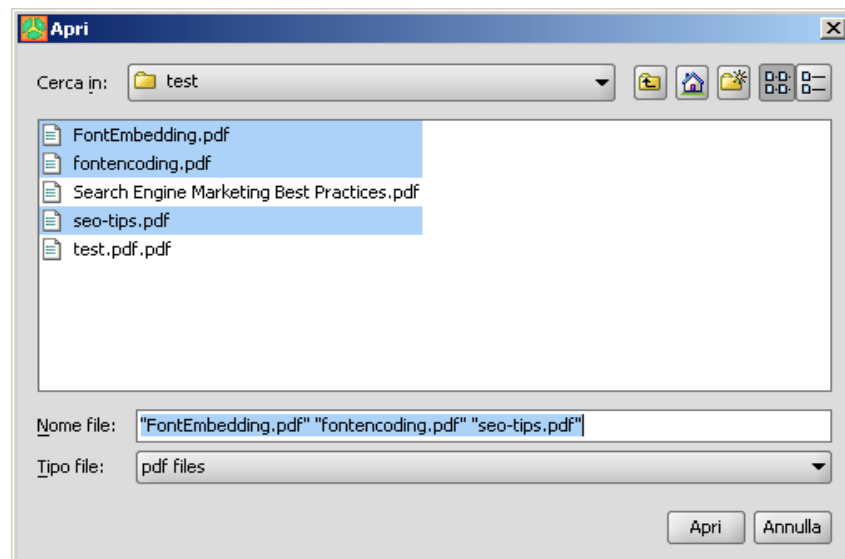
Apri

Cerca in: test

FontEmbedding.pdf
fontencoding.pdf
Search Engine Marketing Best Practices.pdf
seo-tips.pdf
test.pdf.pdf

Nome file: "FontEmbedding.pdf" "fontencoding.pdf" "seo-tips.pdf"

Tipo file: pdf files

Apri Annulla